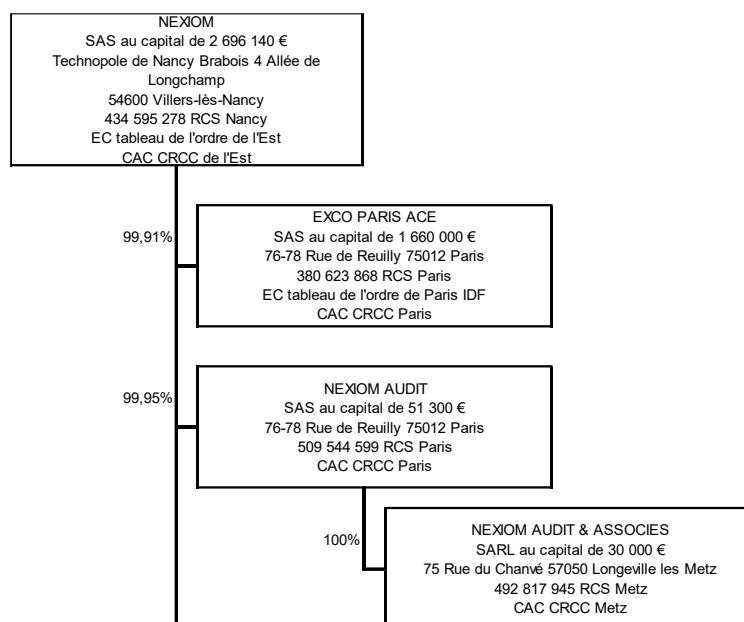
NEXIOM
SAS au capital de 2 696 140 €
Technopole de Nancy Brabois 4 Allée de Longchamp
54600 Villers-lès-Nancy
434 595 278 RCS Nancy
EC tableau de l'ordre de l'Est
CAC CRCC de l'Est

99,91%

EXCO PARIS ACE
SAS au capital de 1 660 000 €
76-78 Rue de Reuilly 75012 Paris
380 623 868 RCS Paris
EC tableau de l'ordre de Paris IDF
CAC CRCC Paris

99,95%

NEXIOM AUDIT
SAS au capital de 51 300 €
76-78 Rue de Reuilly 75012 Paris
509 544 599 RCS Paris
CAC CRCC Paris

100%

NEXIOM AUDIT & ASSOCIES
SARL au capital de 30 000 €
75 Rue du Chanvé 57050 Longeville les Metz
492 817 945 RCS Metz
CAC CRCC Metz